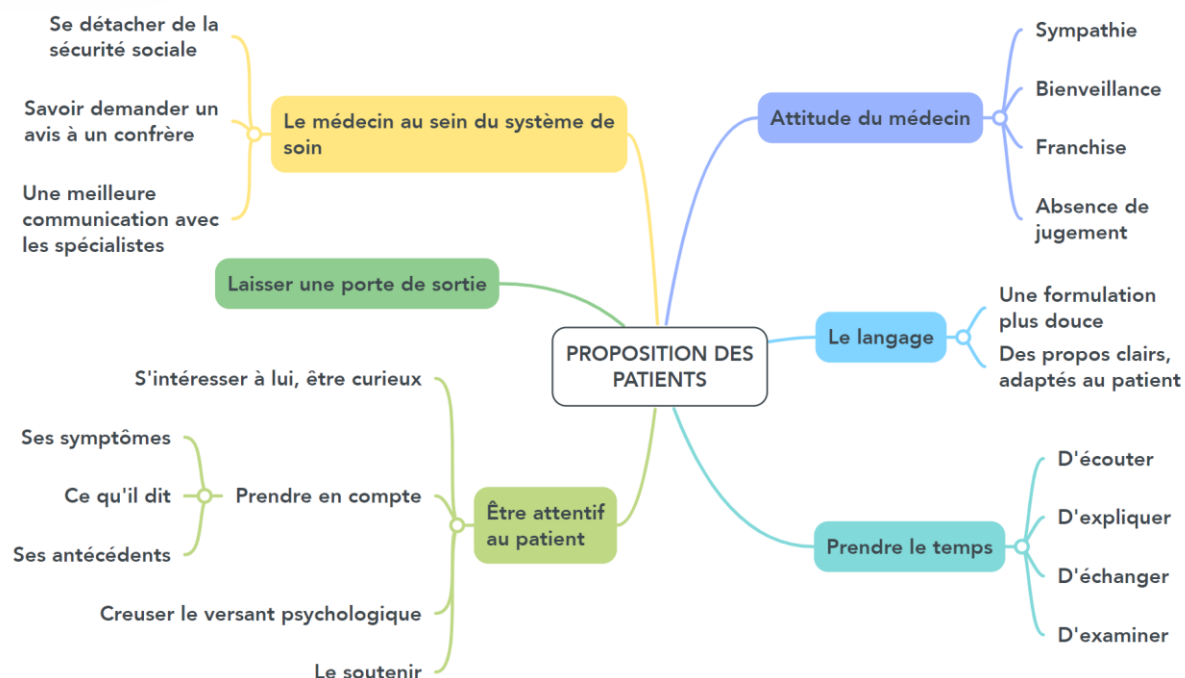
PROPOSITION DES PATIENTS

Le médecin au sein du système de soin

Se détacher de la sécurité sociale

Savoir demander un avis à un confrère

Une meilleure communication avec les spécialistes

Laisser une porte de sortie

Être attentif au patient

S'intéresser à lui, être curieux

Prendre en compte

Ses symptômes

Ce qu'il dit

Ses antécédents

Creuser le versant psychologique

Le soutenir

Attitude du médecin

Sympathie

Bienveillance

Franchise

Absence de jugement

Le langage

Une formulation plus douce

Des propos clairs, adaptés au patient

Prendre le temps

D'écouter

D'expliquer

D'échanger

D'examiner